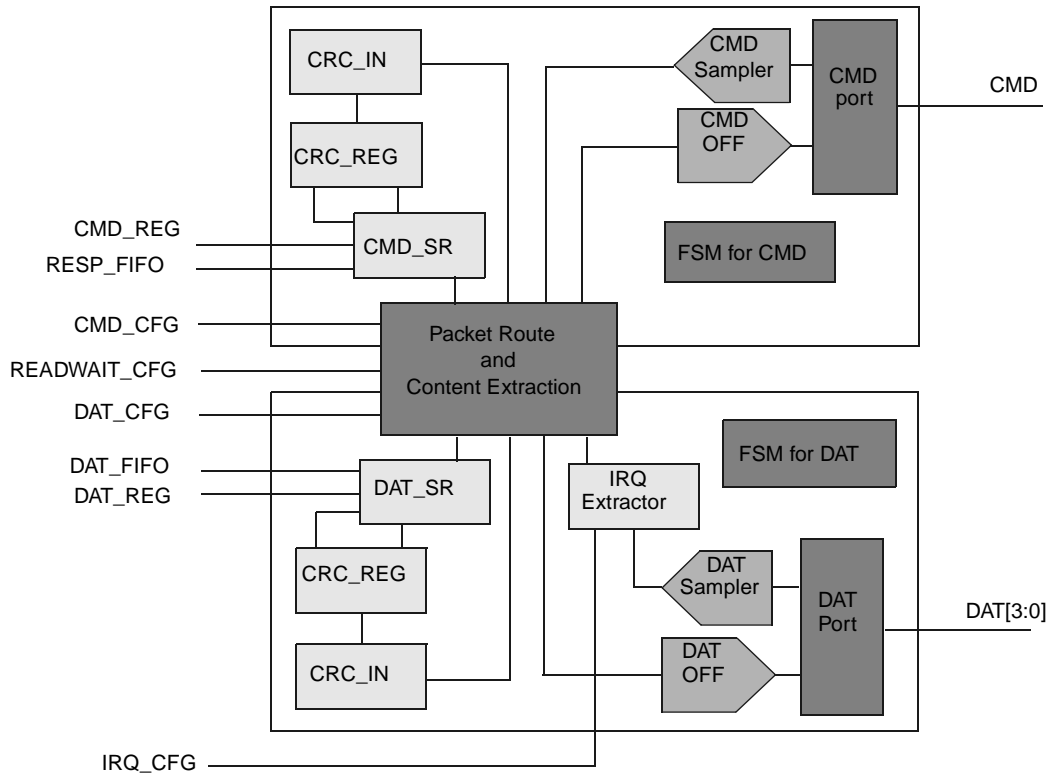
CRC_IN

CMD Sampler

CMD port

CMD

CMD OFF

CRC_REG

CMD_REG

CMD_SR

FSM for CMD

RESP_FIFO

CMD_CFG

Packet Route and Content Extraction

READWAIT_CFG

DAT_CFG

FSM for DAT

DAT_FIFO

IRQ Extractor

DAT_REG

DAT_SR

CRC_REG

DAT Sampler

DAT Port

DAT[3:0]

DAT OFF

CRC_IN

IRQ_CFG